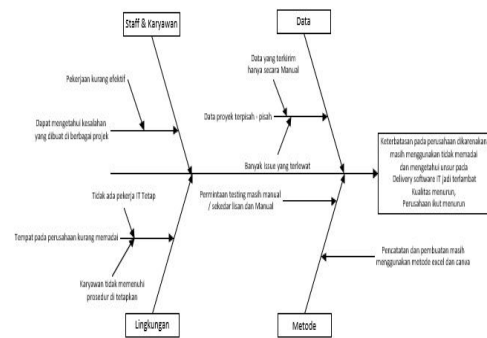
Staff & Karyawan

Data

Pekerjaan kurang efektif

Data yang terkirim hanya secara Manual

Dapat mengetahui kesalahan yang dibuat di berbagai projek

Data proyek terpisah - pisah

Keterbatasan pada perusahaan dikarenakan masih menggunakan tidak memadai dan mengetahui unsur pada Delivery software IT jadi terlambat Kualitas menurun, Perusahaan ikut menurun

Banyak Issue yang terlewat

Tidak ada pekerja IT Tetap

Permintaan testing masih manual / sekedar lisan dan Manual

Tempat pada perusahaan kurang memadai

Pencatatan dan pembuatan masih menggunakan metode excel dan canva

Karyawan tidak memenuhi prosedur di tetapkan

Lingkungan

Metode